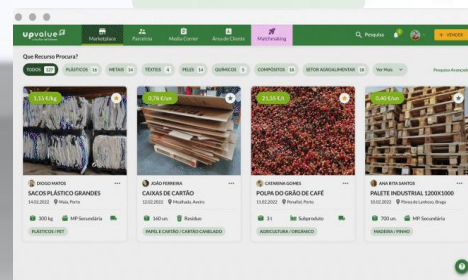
upvalue

Marketplace | Parceiros | Minha Conta | Área de Cliente | Matchmaking

Pesquisa

+ VENDER

Que Recurso Procura?

TODOS 127 | PLÁSTICOS 16 | METAIS 14 | TÊXTEIS 4 | PELES 14 | QUÍMICOS 5 | COMPÓSITOS 10 | SETOR AGROALIMENTAR 18 | Ver Mais

Pesquisa Avançada

1,11 €/kg

DIOGO MATOS
SACOS PLÁSTICO GRANDES
14.02.2022 Maia, Porto
300 kg | MP Secundária
PLÁSTICOS / PET

0,76 €/un

JOÃO FERREIRA
CAIXAS DE CARTÃO
12.02.2022 Mealhada, Aveiro
160 un. | Resíduo
PAPEL E CARTÃO / CARTÃO CANELADO

21,55 €/t

CATARINA GOMES
POLPA DO GRÃO DE CAFÉ
11.02.2022 Penafiel, Porto
3 t | Subproduto
AGRICULTURA / ORGÂNICO

0,40 €/un

ANA RITA SANTOS
PALETE INDUSTRIAL 1200X1000
10.02.2022 Póvoa de Lanhoso, Braga
700 un. | MP Secundária
MADEIRA / PINHO